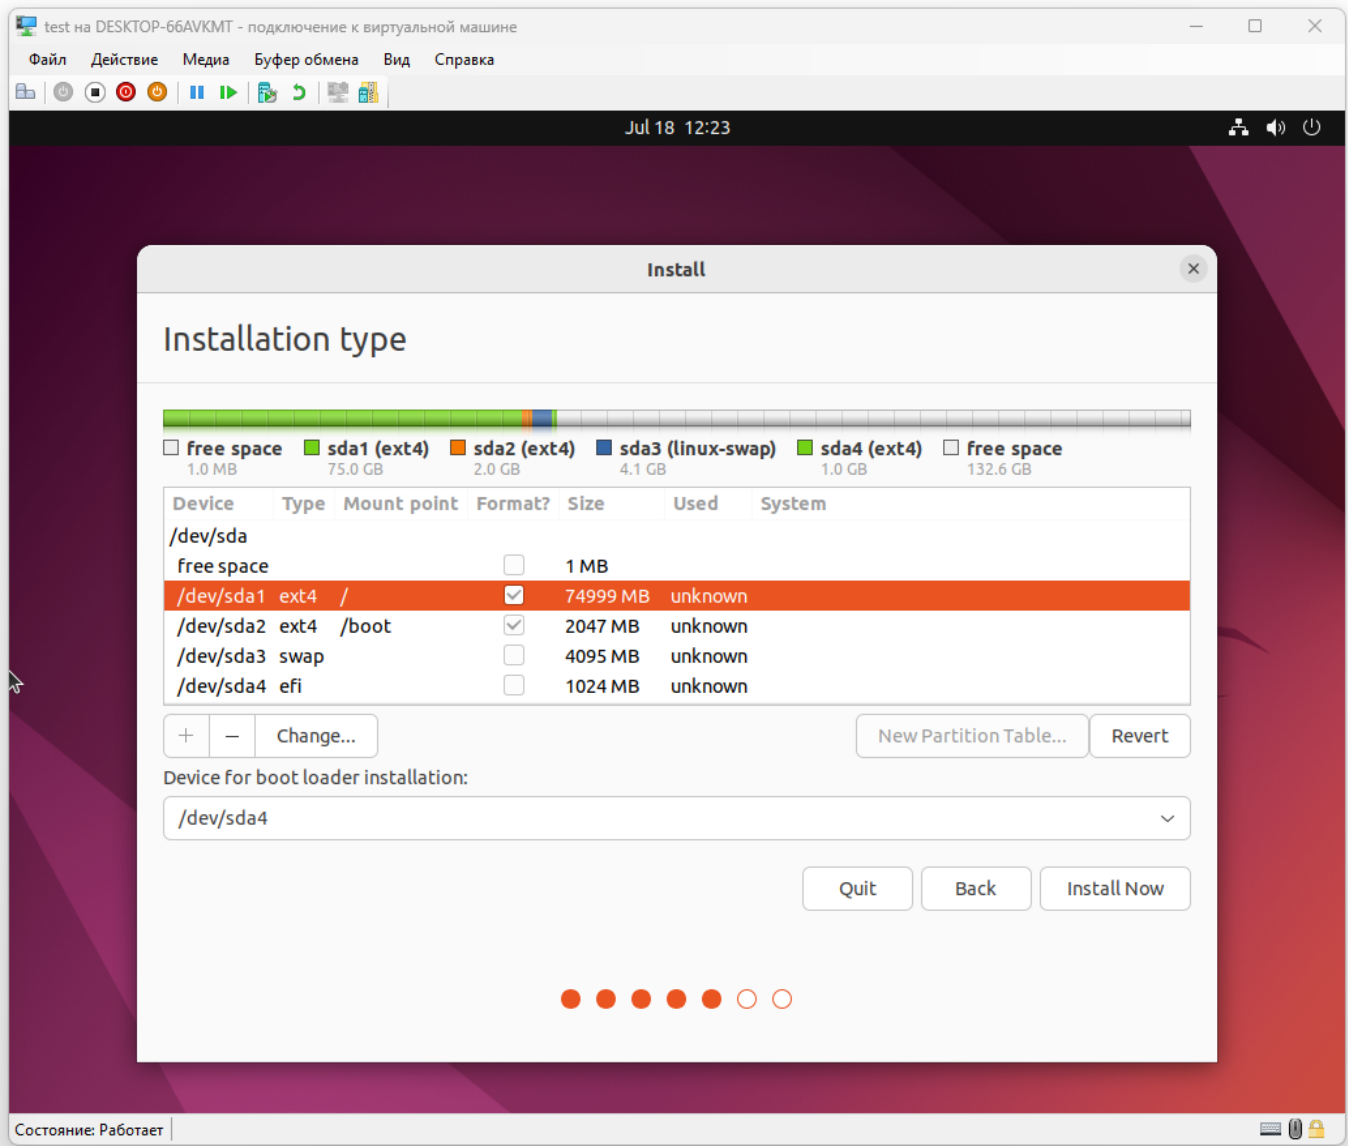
test на DESKTOP-66AVKMT - подключение к виртуальной машине

Файл Действие Медиа Буфер обмена Вид Справка

Jul 18 12:23

Install

Installation type

free space 1.0 MB
sda1 (ext4) 75.0 GB
sda2 (ext4) 2.0 GB
sda3 (linux-swap) 4.1 GB
sda4 (ext4) 1.0 GB
free space 132.6 GB

| Device | Type | Mount point | Format? | Size | Used | System |
|---|---|---|---|---|---|---|
| /dev/sda | | | | | | |
| free space | | | | 1 MB | | |
| /dev/sda1 | ext4 | / | ☑ | 74999 MB | unknown | |
| /dev/sda2 | ext4 | /boot | ☑ | 2047 MB | unknown | |
| /dev/sda3 | swap | | | 4095 MB | unknown | |
| /dev/sda4 | efi | | | 1024 MB | unknown | |

+ − Change...

New Partition Table... Revert

Device for boot loader installation:

/dev/sda4

Quit Back Install Now

Состояние: Работает